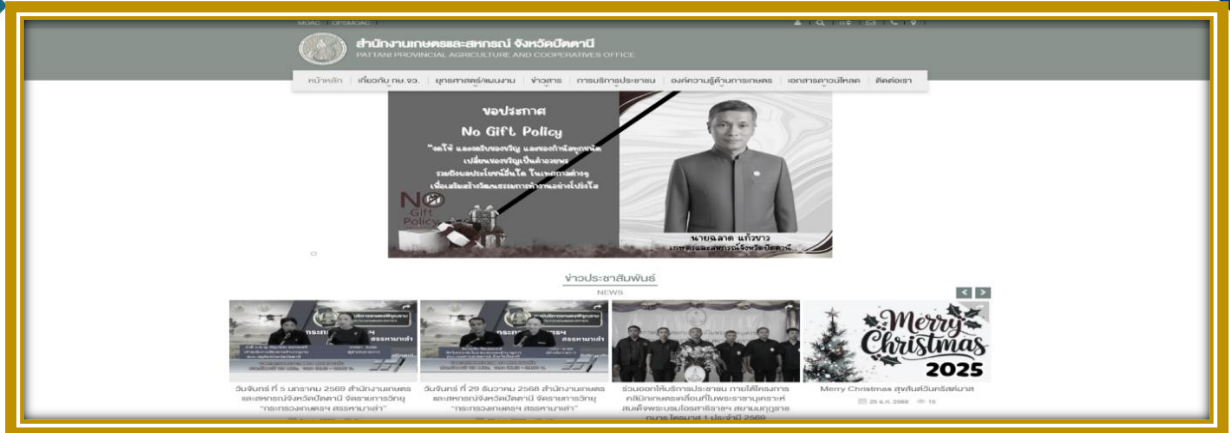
MOAC | OPSMOAC

สำนักงานเกษตรและสหกรณ์ จังหวัดปัตตานี
PATTANI PROVINCIAL AGRICULTURE AND COOPERATIVES OFFICE

หน้าหลัก | เกี่ยวกับ กษ.จว. | ยุทธศาสตร์/แผนงาน | ข่าวสาร | การบริการประชาชน | องค์ความรู้ด้านการเกษตร | เอกสารดาวน์โหลด | ติดต่อเรา

ขอประกาศ
No Gift Policy
"งดให้ และงดรับของขวัญ และของกำนัลทุกชนิด เปลี่ยนของขวัญเป็นคำอวยพร รวมถึงผลประโยชน์อื่นใด ในเทศกาลต่างๆ เพื่อเสริมสร้างวัฒนธรรมการทำงานอย่างโปร่งใส"

No Gift Policy

นายฉลาด แก้วขาว
เกษตรและสหกรณ์จังหวัดปัตตานี

ข่าวประชาสัมพันธ์
NEWS

กระทรวงเกษตร สรรหามาเล่า

วันจันทร์ ที่ 5 มกราคม 2569 สำนักงานเกษตรและสหกรณ์จังหวัดปัตตานี จัดรายการวิทยุ "กระทรวงเกษตรฯ สรรหามาเล่า"

วันจันทร์ ที่ 29 ธันวาคม 2568 สำนักงานเกษตรและสหกรณ์จังหวัดปัตตานี จัดรายการวิทยุ "กระทรวงเกษตรฯ สรรหามาเล่า"

ร่วมออกให้บริการประชาชน ภายใต้โครงการคลินิกเกษตรเคลื่อนที่ในพระราชานุเคราะห์ สมเด็จพระบรมโอรสาธิราชฯ สยามมกุฎราชกุมาร โครงการ 1 ประจำปี 2569

Merry Christmas 2025

Merry Christmas สุขสันต์วันคริสต์มาส

25 ธ.ค. 2568 16